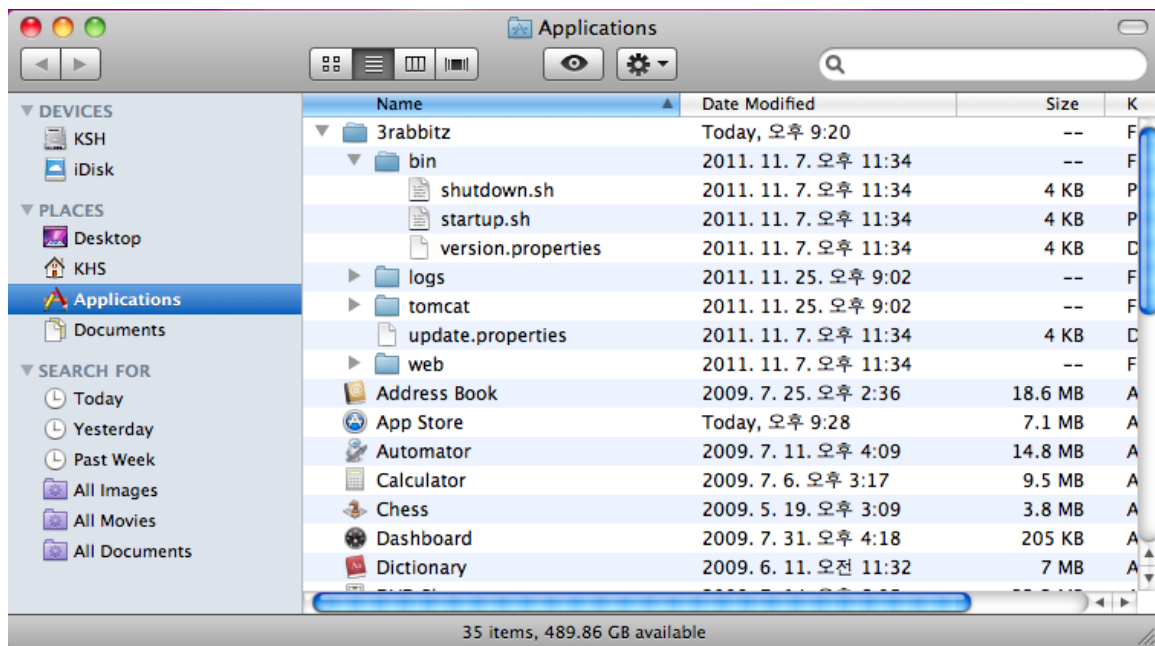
Applications

DEVICES
KSH
iDisk
PLACES
Desktop
KHS
Applications
Documents
SEARCH FOR
Today
Yesterday
Past Week
All Images
All Movies
All Documents

| Name | Date Modified | Size | K |
|---|---|---|---|
| 3rabbitz | Today, 오후 9:20 | -- | F |
| bin | 2011. 11. 7. 오후 11:34 | -- | F |
| shutdown.sh | 2011. 11. 7. 오후 11:34 | 4 KB | P |
| startup.sh | 2011. 11. 7. 오후 11:34 | 4 KB | P |
| version.properties | 2011. 11. 7. 오후 11:34 | 4 KB | D |
| logs | 2011. 11. 25. 오후 9:02 | -- | F |
| tomcat | 2011. 11. 25. 오후 9:02 | -- | F |
| update.properties | 2011. 11. 7. 오후 11:34 | 4 KB | D |
| web | 2011. 11. 7. 오후 11:34 | -- | F |
| Address Book | 2009. 7. 25. 오후 2:36 | 18.6 MB | A |
| App Store | Today, 오후 9:28 | 7.1 MB | A |
| Automator | 2009. 7. 11. 오후 4:09 | 14.8 MB | A |
| Calculator | 2009. 7. 6. 오후 3:17 | 9.5 MB | A |
| Chess | 2009. 5. 19. 오후 3:09 | 3.8 MB | A |
| Dashboard | 2009. 7. 31. 오후 4:18 | 205 KB | A |
| Dictionary | 2009. 6. 11. 오전 11:32 | 7 MB | A |

35 items, 489.86 GB available